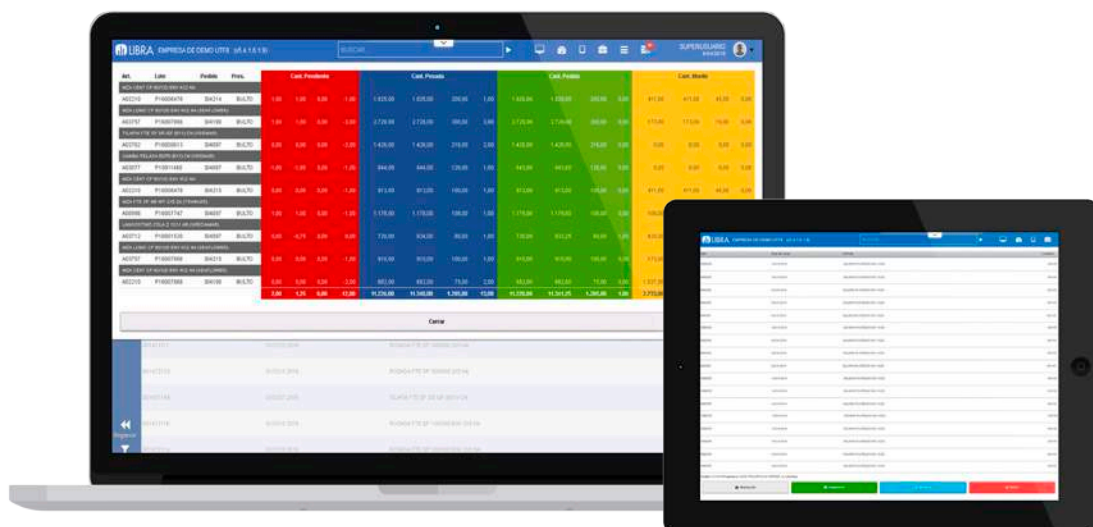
LIBRA EMPRESA DE DEMO UTF8 (v5.4.1.5.1.9)

BUSCAR...

SUPERUSUARIO

| Art. | Lote | Pedido | Pres. | Cant. Pendiente | | | | Cant. Pesada | | | | Cant. Pedida | | | | Cant. Bruto | | | |
|---|---|---|---|---|---|---|---|---|---|---|---|---|---|---|---|---|---|---|---|
| A02210 | P10006478 | 304214 | BULTO | 1,00 | 1,00 | 0,00 | -1,00 | 1.635,00 | 1.635,00 | 300,00 | 1,00 | 1.635,00 | 1.635,00 | 300,00 | 0,00 | 411,00 | 411,00 | 45,00 | 0,00 |
| A03797 | P10007668 | 304188 | BULTO | 1,00 | 1,00 | 0,00 | -2,00 | 2.720,00 | 2.720,00 | 300,00 | 2,00 | 2.720,00 | 2.720,00 | 300,00 | 0,00 | 713,00 | 713,00 | 70,00 | 0,00 |
| A03762 | P10005813 | 304007 | BULTO | 0,00 | 0,00 | 0,00 | -2,00 | 1.426,00 | 1.426,00 | 216,00 | 2,00 | 1.426,00 | 1.426,00 | 216,00 | 0,00 | 0,00 | 0,00 | 0,00 | 0,00 |
| A03077 | P10011482 | 304007 | BULTO | -1,00 | -1,00 | 0,00 | -1,00 | 844,00 | 844,00 | 130,00 | 1,00 | 843,00 | 843,00 | 130,00 | 0,00 | 0,00 | 0,00 | 0,00 | 0,00 |
| A02210 | P10006478 | 304215 | BULTO | 0,00 | 0,00 | 0,00 | -1,00 | 913,00 | 913,00 | 100,00 | 1,00 | 913,00 | 913,00 | 100,00 | 0,00 | 411,00 | 411,00 | 45,00 | 0,00 |
| A00986 | P10007747 | 304007 | BULTO | 1,00 | 1,00 | 0,00 | -1,00 | 1.178,00 | 1.178,00 | 108,00 | 1,00 | 1.179,00 | 1.179,00 | 108,00 | 0,00 | 108,00 | | | |
| A03712 | P10001530 | 304007 | BULTO | 0,00 | -4,75 | 0,00 | 0,00 | 730,00 | 934,00 | 80,00 | 1,00 | 730,00 | 933,25 | 80,00 | 1,00 | 933,00 | | | |
| A03797 | P10007668 | 304215 | BULTO | 0,00 | 0,00 | 0,00 | -1,00 | 915,00 | 915,00 | 100,00 | 1,00 | 915,00 | 915,00 | 100,00 | 0,00 | 713,00 | | | |
| A02210 | P10007668 | 304188 | BULTO | 0,00 | 0,00 | 0,00 | -1,00 | 682,00 | 682,00 | 75,00 | 2,00 | 682,00 | 682,00 | 75,00 | 0,00 | 1.337,00 | | | |
| | | | | 2,00 | 1,25 | 0,00 | 13,00 | 11.226,00 | 11.348,00 | 1.285,00 | 13,00 | 11.228,00 | 11.341,25 | 1.285,00 | 0,00 | 3.773,00 | | | |

Cerrar

Regresar

LIBRA EMPRESA DE DEMO UTF8 (v5.4.1.5.1.9)